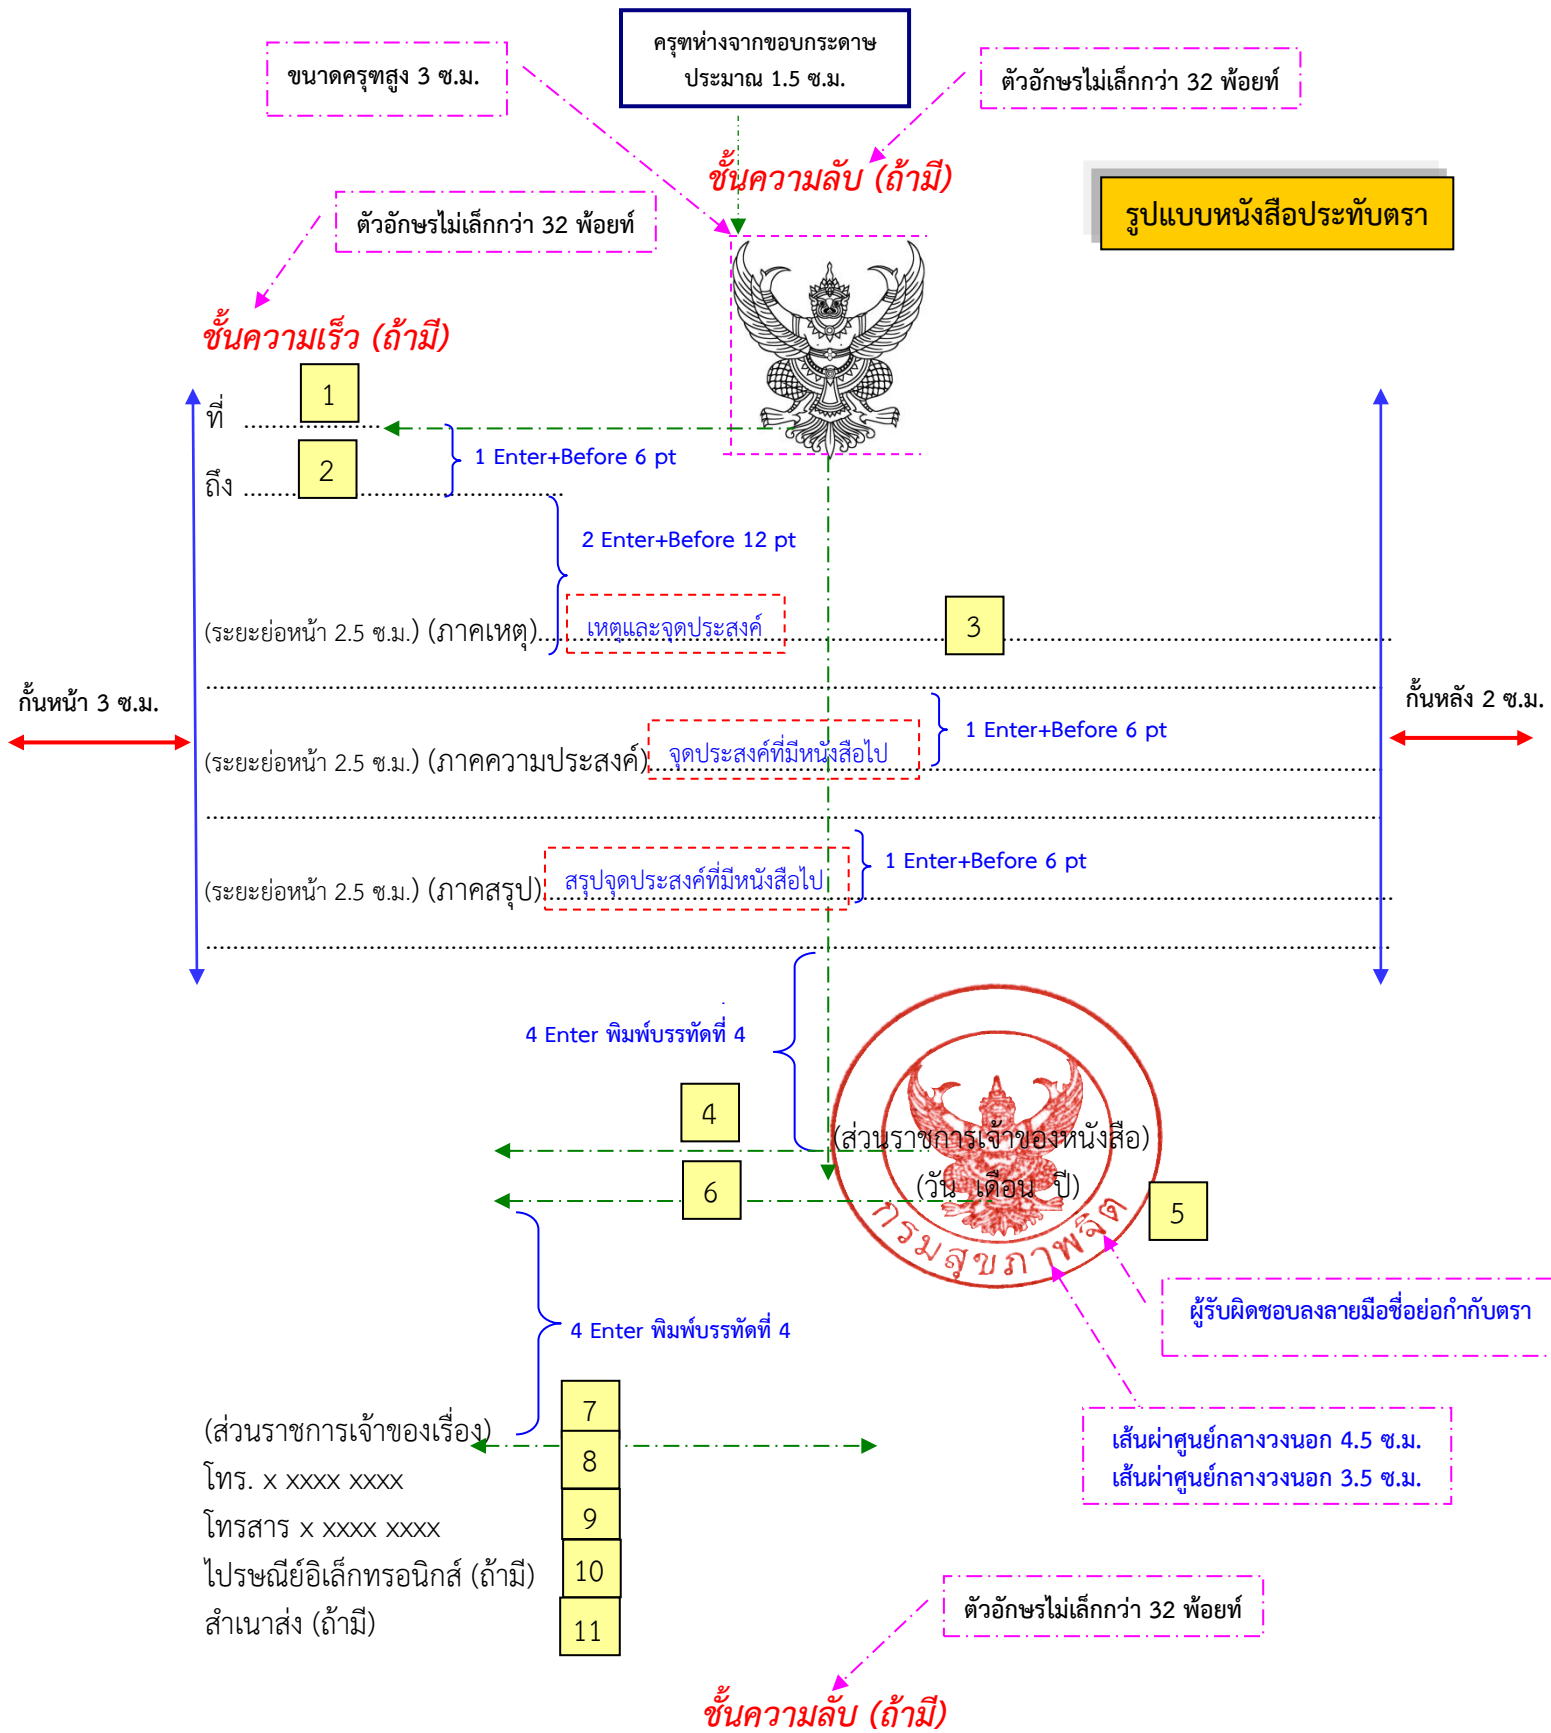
ขนาดครุฑสูง 3 ซ.ม.

ครุฑห่างจากขอบกระดาษ ประมาณ 1.5 ซ.ม.

ตัวอักษรไม่เล็กกว่า 32 พ้อยท์

ชั้นความลับ (ถ้ามี)

รูปแบบหนังสือประทับตรา

ตัวอักษรไม่เล็กกว่า 32 พ้อยท์

ชั้นความเร็ว (ถ้ามี)

ที่ ..................... 1

ถึง ..................... 2

1 Enter+Before 6 pt

2 Enter+Before 12 pt

(ระยะย่อหน้า 2.5 ซ.ม.) (ภาคเหตุ) เหตุและจุดประสงค์ ..................... 3

กั้นหน้า 3 ซ.ม.

กั้นหลัง 2 ซ.ม.

1 Enter+Before 6 pt

(ระยะย่อหน้า 2.5 ซ.ม.) (ภาคความประสงค์) จุดประสงค์ที่มีหนังสือไป

1 Enter+Before 6 pt

(ระยะย่อหน้า 2.5 ซ.ม.) (ภาคสรุป) สรุปจุดประสงค์ที่มีหนังสือไป

4 Enter พิมพ์บรรทัดที่ 4

4

(ส่วนราชการเจ้าของหนังสือ)

6

(วัน เดือน ปี)

กรมสุขภาพจิต

5

ผู้รับผิดชอบลงลายมือชื่อย่อกำกับตรา

4 Enter พิมพ์บรรทัดที่ 4

(ส่วนราชการเจ้าของเรื่อง) 7

โทร. x xxxx xxxx 8

โทรสาร x xxxx xxxx 9

ไปรษณีย์อิเล็กทรอนิกส์ (ถ้ามี) 10

สำเนาส่ง (ถ้ามี) 11

เส้นผ่าศูนย์กลางวงนอก 4.5 ซ.ม.
เส้นผ่าศูนย์กลางวงนอก 3.5 ซ.ม.

ตัวอักษรไม่เล็กกว่า 32 พ้อยท์

ชั้นความลับ (ถ้ามี)